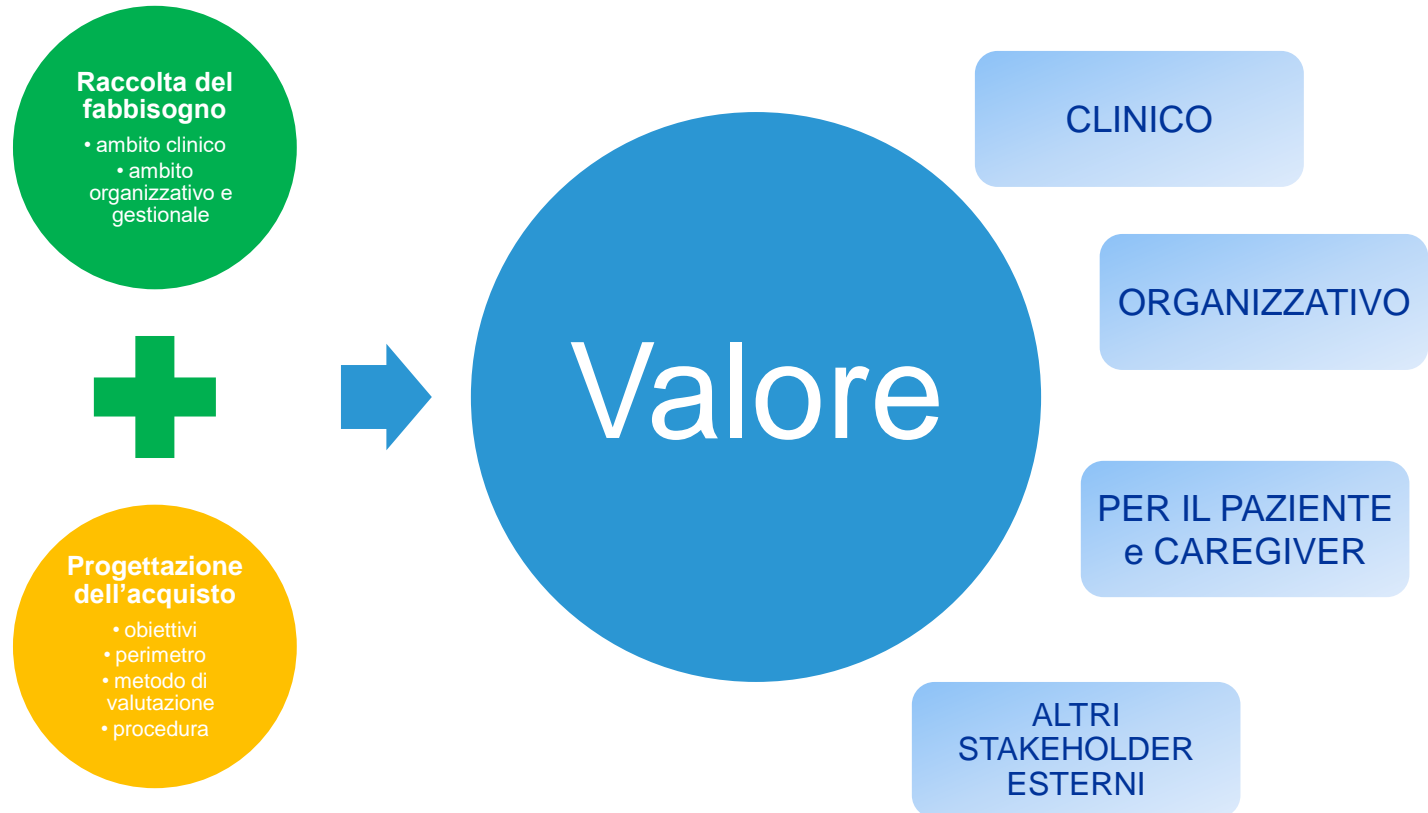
Raccolta del fabbisogno

• ambito clinico
• ambito organizzativo e gestionale

Progettazione dell’acquisto

• obiettivi
• perimetro
• metodo di valutazione
• procedura

Valore

CLINICO

ORGANIZZATIVO

PER IL PAZIENTE e CAREGIVER

ALTRI STAKEHOLDER ESTERNI